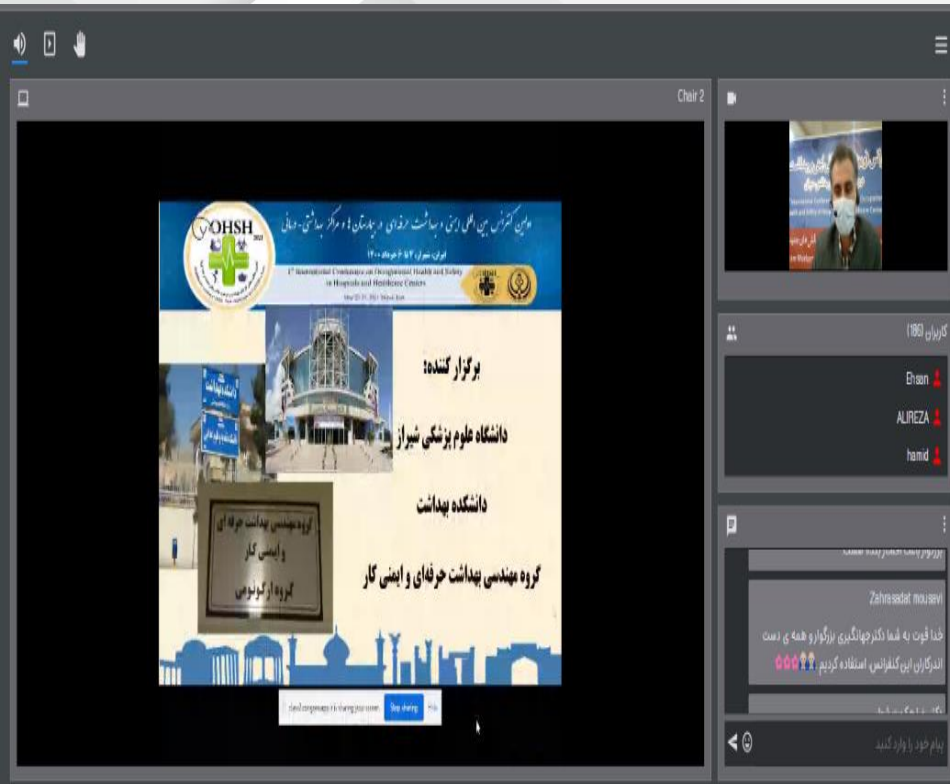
Chair 2

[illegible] کنفرانس بین المللی ایمنی و بهداشت حرفه ای در بیمارستان ها و مراکز بهداشتی - درمانی

OHSH 2021

ایران، شیراز، ۴ تا ۶ خرداد ۱۴۰۰

1st International Conference on Occupational Health and Safety in Hospitals and Healthcare Centers

May 25-27, 2021 Shiraz, Iran

برگزار کننده:

دانشگاه علوم پزشکی شیراز

دانشکده بهداشت

گروه مهندسی بهداشت حرفه‌ای و ایمنی کار

گروه مهندسی بهداشت حرفه ای و ایمنی کار
گروه ارگونومی

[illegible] is sharing your screen. Stop sharing Hide

کاربران (186)

Ehsan

ALIREZA

hamid

Zahrasadat mousavi

خدا قوت به شما دکتر جهانگیری بزرگوار و همه ی دست اندرکاران این کنفرانس. استفاده کردیم

پیام خود را وارد کنید